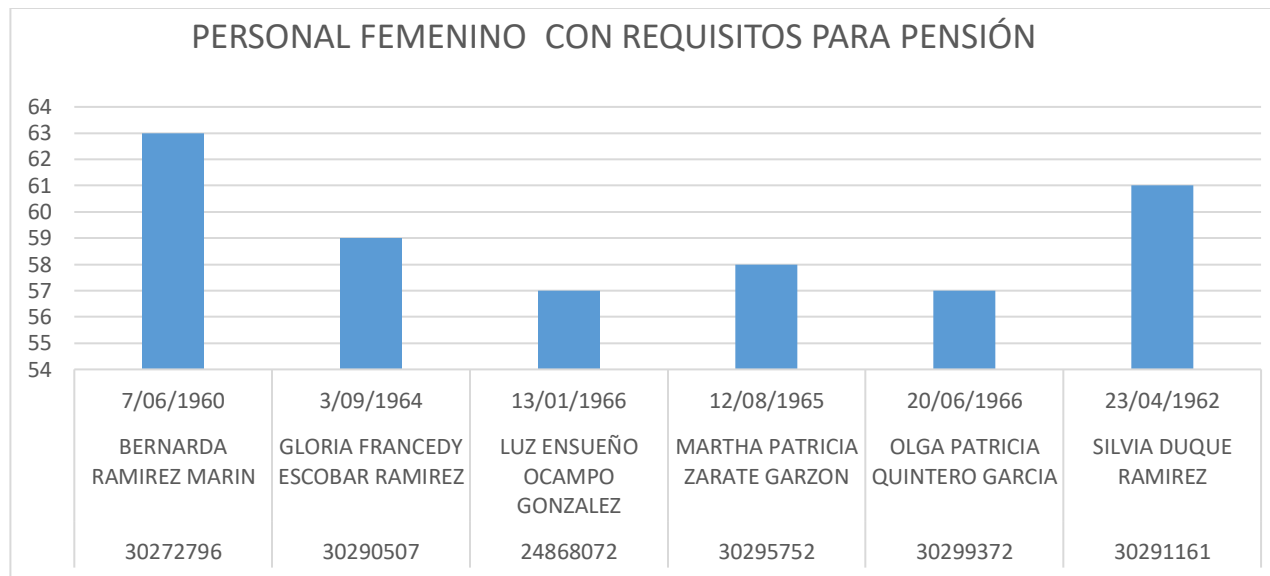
PERSONAL FEMENINO CON REQUISITOS PARA PENSIÓN

64
63
62
61
60
59
58
57
56
55
54

| 7/06/1960 | 3/09/1964 | 13/01/1966 | 12/08/1965 | 20/06/1966 | 23/04/1962 |
|---|---|---|---|---|---|
| BERNARDA RAMIREZ MARIN | GLORIA FRANCEDY ESCOBAR RAMIREZ | LUZ ENSUEÑO OCAMPO GONZALEZ | MARTHA PATRICIA ZARATE GARZON | OLGA PATRICIA QUINTERO GARCIA | SILVIA DUQUE RAMIREZ |
| 30272796 | 30290507 | 24868072 | 30295752 | 30299372 | 30291161 |